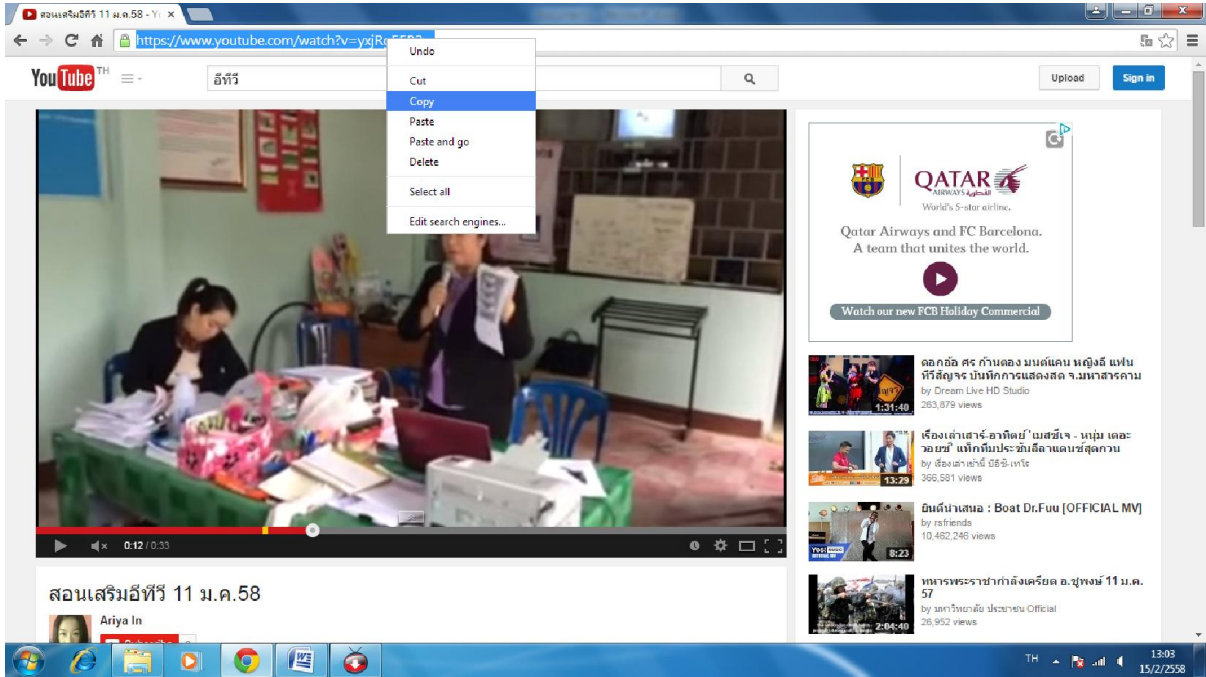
สอนเสริมอีทีวี 11 ม.ค.58 - Y ×

https://www.youtube.com/watch?v=yxjR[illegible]

Undo
Cut
Copy
Paste
Paste and go
Delete
Select all
Edit search engines...

YouTube TH

อีทีวี

Upload
Sign in

QATAR AIRWAYS
World's 5-star airline.
Qatar Airways and FC Barcelona.
A team that unites the world.
Watch our new FCB Holiday Commercial

ดอกอ้อ ศร ก้านตอง มนต์แคน หญิงลี แฟนทีวีสัญจร บันทึกการแสดงสด จ.มหาสารคาม
by Dream Live HD Studio
263,879 views
1:31:40

เรื่องเล่าเสาร์-อาทิตย์ 'เมสซี่เจ - หนุ่ม เดอะวอยซ์' แท็กทีมประชันลีลาแดนซ์สุดกวน
by เรื่องเล่าเช้านี้ บีอีซี-เทโร
366,581 views
13:29

ยินดีนำเสนอ : Boat Dr.Fuu [OFFICIAL MV]
by rsfriends
10,462,246 views
8:23

ทหารพระราชากำลังเครียด อ.ชูพงษ์ 11 ม.ค. 57
by มหาวิทยาลัย ประชาชน Official
26,952 views
2:04:40

0:12 / 0:33

สอนเสริมอีทีวี 11 ม.ค.58
Ariya In
Subscribe

TH
13:03
15/2/2558